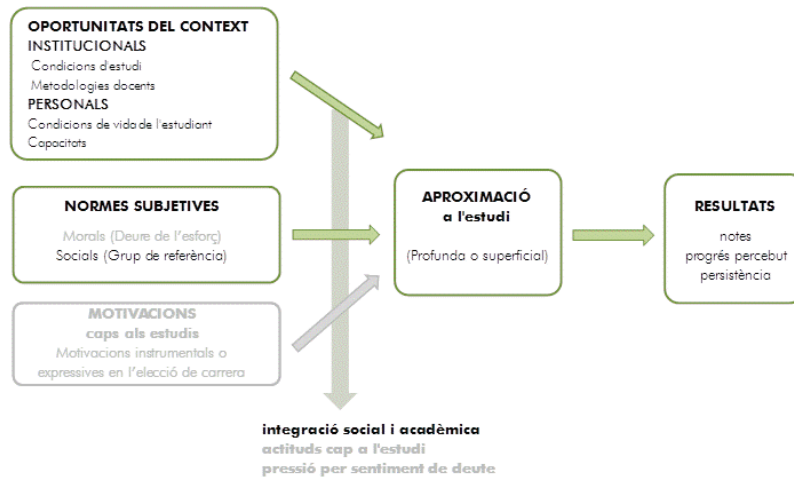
OPORTUNITATS DEL CONTEXT
INSTITUCIONALS
Condicions d'estudi
Metodologies docents
PERSONALS
Condicions de vida de l'estudiant
Capacitats

NORMES SUBJETIVES
Morals (Deure de l'esforç)
Socials (Grup de referència)

MOTIVACIONS
caps als estudis
Motivacions instrumentals o expressives en l'elecció de carrera

APROXIMACIÓ
a l'estudi
(Profunda o superficial)

RESULTATS
notes
progrés percebut
persistència

integració social i acadèmica
actituds cap a l'estudi
pressió per sentiment de deute